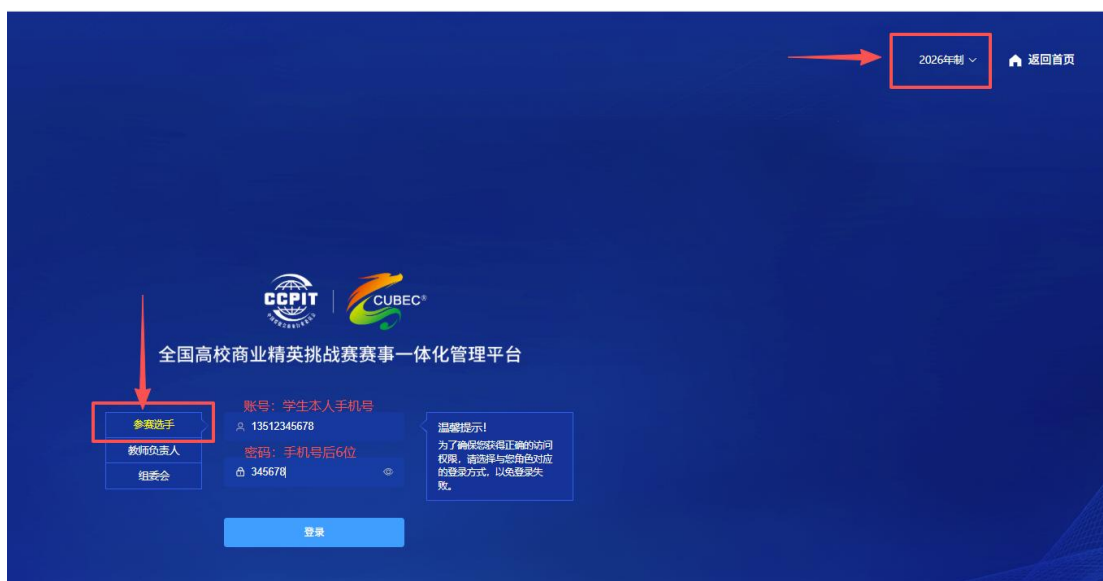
2026年制

返回首页

CCPIT

CUBEC®

全国高校商业精英挑战赛赛事一体化管理平台

参赛选手

教师负责人

组委会

账号：学生本人手机号

13512345678

密码：手机号后6位

345678

温馨提示！

为了确保您获得正确的访问权限，请选择与您角色对应的登录方式，以免登录失败。

登录